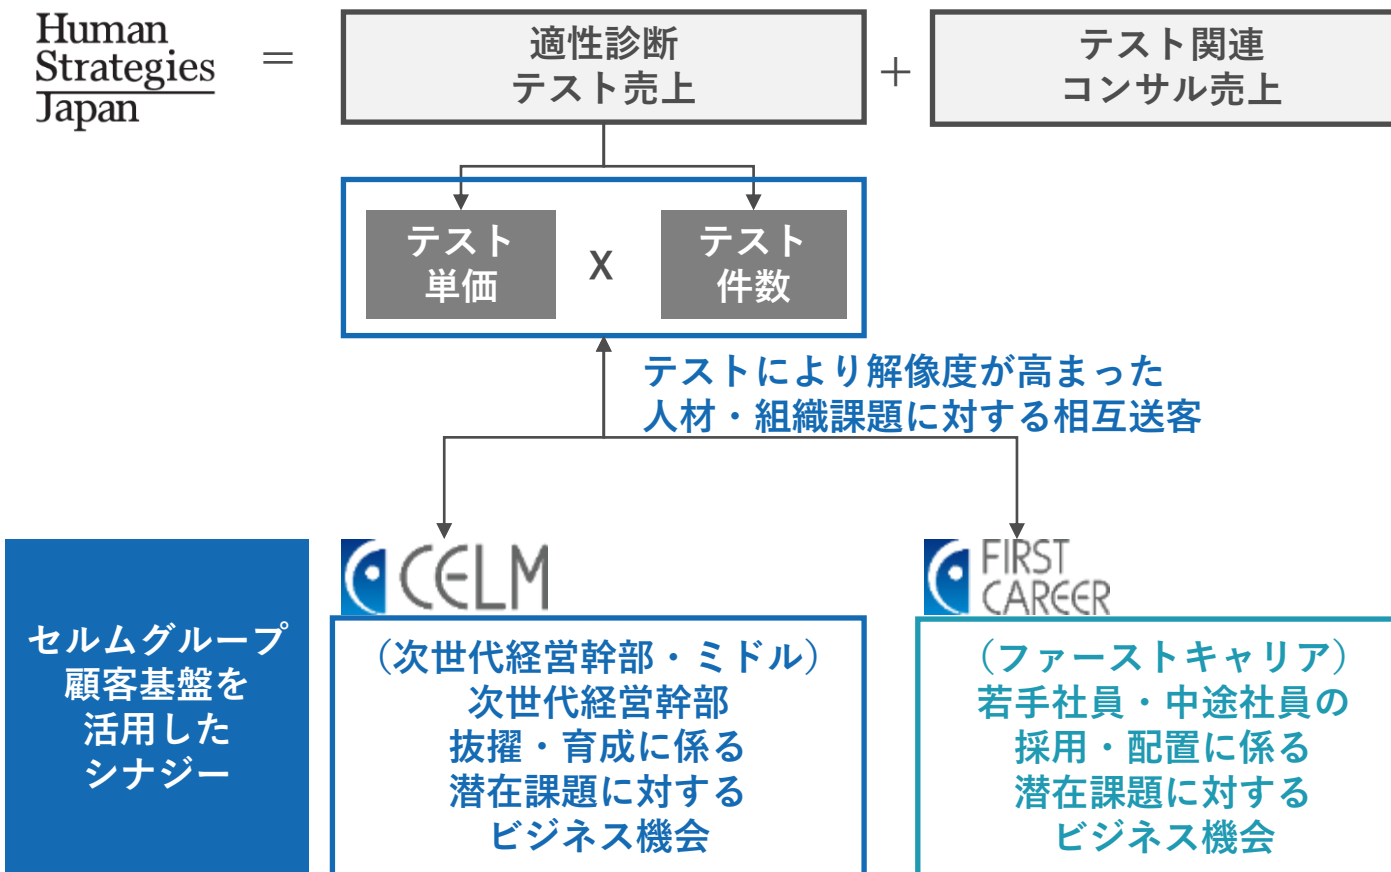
Human Strategies Japan ＝

適性診断
テスト売上

＋

テスト関連
コンサル売上

テスト
単価

x

テスト
件数

テストにより解像度が高まった
人材・組織課題に対する相互送客

セルムグループ
顧客基盤を
活用した
シナジー

CELM

（次世代経営幹部・ミドル）
次世代経営幹部
抜擢・育成に係る
潜在課題に対する
ビジネス機会

FIRST CAREER

（ファーストキャリア）
若手社員・中途社員の
採用・配置に係る
潜在課題に対する
ビジネス機会